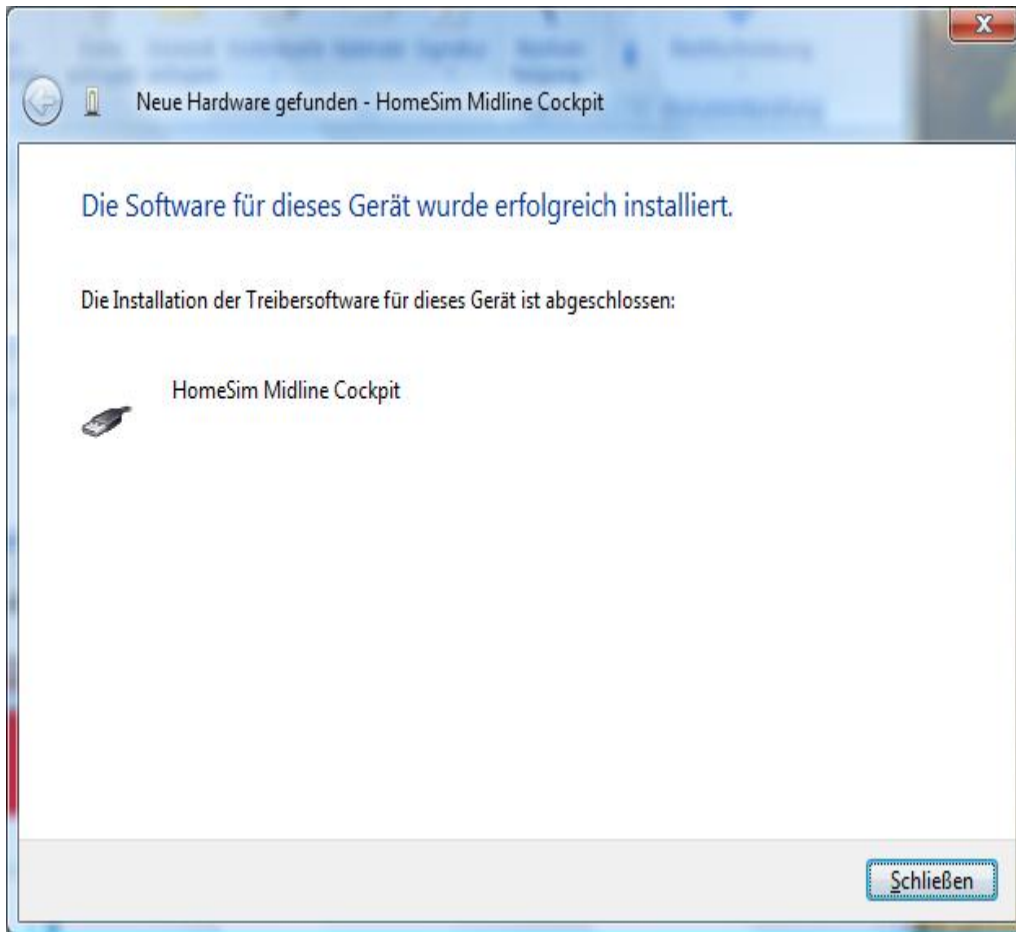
Neue Hardware gefunden - HomeSim Midline Cockpit

Die Software für dieses Gerät wurde erfolgreich installiert.

Die Installation der Treibersoftware für dieses Gerät ist abgeschlossen:

HomeSim Midline Cockpit

Schließen